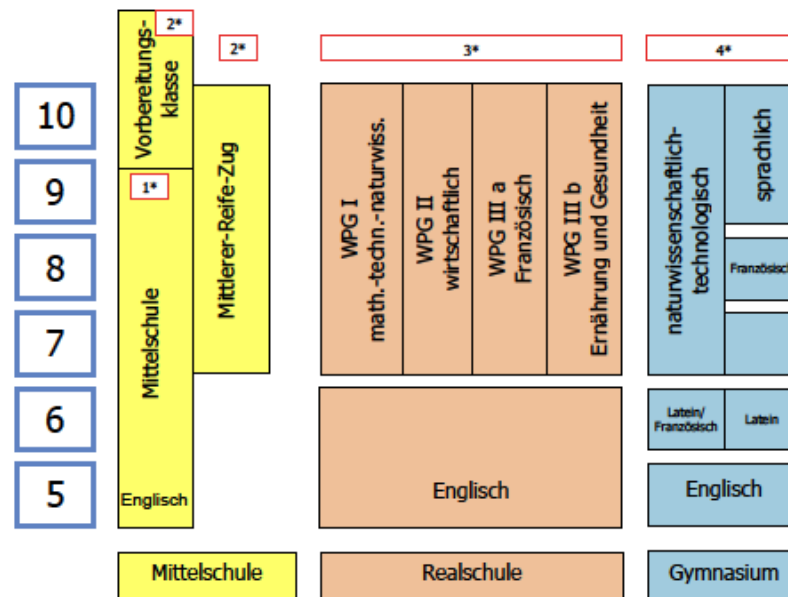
2*

Vorbereitungsklasse

2*

3*

4*

10

9

8

7

6

5

1*

Mittelschule

Englisch

Mittlerer-Reife-Zug

WPG I math.-techn.-naturwiss.

WPG II wirtschaftlich

WPG III a Französisch

WPG III b Ernährung und Gesundheit

Englisch

naturwissenschaftlich-technologisch

sprachlich

Französisch

Latein/ Französisch

Latein

Englisch

Mittelschule

Realschule

Gymnasium